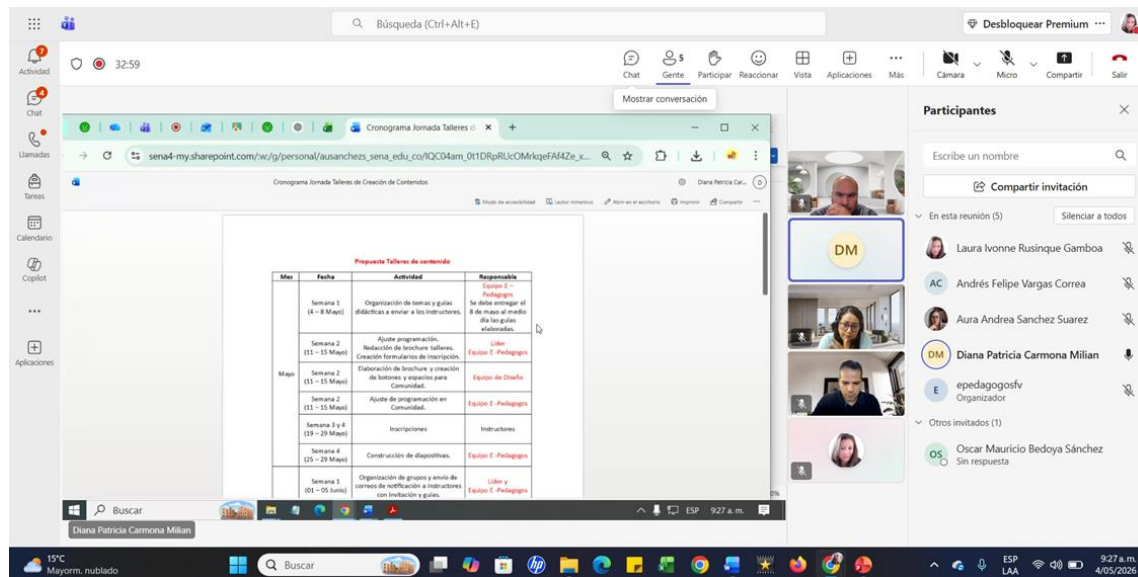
Búsqueda (Ctrl+Alt+E)

Desbloquear Premium ···

Actividad

Chat

Llamadas

Tareas

Calendario

Copilot

···

Aplicaciones

32:59

Chat Gente 5 Participar Reaccionar Vista Aplicaciones Más Cámara Micro Compartir Salir

Mostrar conversación

Cronograma Jornada Talleres de ×

sena4-my.sharepoint.com/:w:/g/personal/ausanchezs_sena_edu_co/IQC04am_0t1DRpRUcOMrkqeFAf4Ze_x...

Cronograma Jornada Talleres de Creación de Contenidos

Diana Patricia Car...

Modo de accesibilidad Lector inmersivo Abrir en el escritorio Imprimir Compartir ···

Propuesta Talleres de contenido

| Mes | Fecha | Actividad | Responsable |
|---|---|---|---|
| Mayo | Semana 1 (4 – 8 Mayo) | Organización de temas y guías didácticas a enviar a los instructores. | Equipo E – Pedagogos. Se debe entregar el 8 de mayo al medio día las guías elaboradas. |
| | Semana 2 (11 – 15 Mayo) | Ajuste programación. Redacción de brochure talleres. Creación formularios de inscripción. | Líder Equipo E -Pedagogos |
| | Semana 2 (11 – 15 Mayo) | Elaboración de brochure y creación de botones y espacios para Comunidad. | Equipo de Diseño |
| | Semana 2 (11 – 15 Mayo) | Ajuste de programación en Comunidad. | Equipo E -Pedagogos |
| | Semana 3 y 4 (19 – 29 Mayo) | Inscripciones | Instructores |
| | Semana 4 (25 – 29 Mayo) | Construcción de diapositivas. | Equipo E -Pedagogos |
| | Semana 1 (01 – 05 Junio) | Organización de grupos y envío de correos de notificación a instructores con invitación y guías. | Líder y Equipo E -Pedagogos |

Buscar

ESP 9:27 a.m.

Diana Patricia Carmona Milian

DM

Participantes

Escribe un nombre

Compartir invitación

En esta reunión (5) Silenciar a todos

Laura Ivonne Rusinque Gamboa

AC Andrés Felipe Vargas Correa

Aura Andrea Sanchez Suarez

DM Diana Patricia Carmona Milian

E epedagogosfv
Organizador

Otros invitados (1)

OS Oscar Mauricio Bedoya Sánchez
Sin respuesta

15°C
Mayorm. nublado

Buscar

ESP LAA

9:27 a.m.
4/05/2026